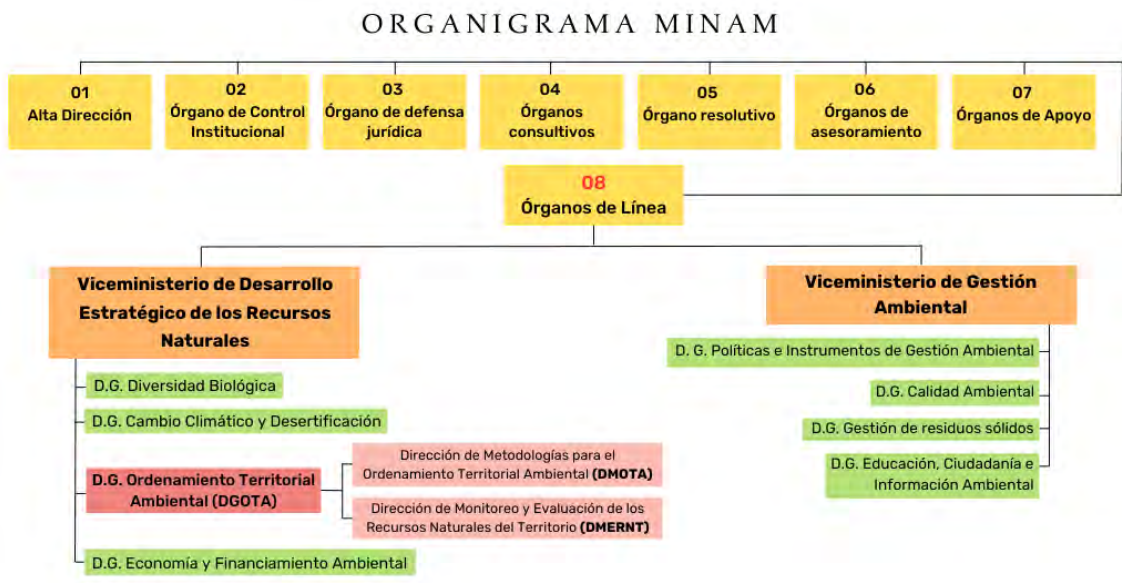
ORGANIGRAMA MINAM

01
Alta Dirección

02
Órgano de Control Institucional

03
Órgano de defensa jurídica

04
Órganos consultivos

05
Órgano resolutivo

06
Órganos de asesoramiento

07
Órganos de Apoyo

08
Órganos de Línea

Viceministerio de Desarrollo Estratégico de los Recursos Naturales

D.G. Diversidad Biológica

D.G. Cambio Climático y Desertificación

D.G. Ordenamiento Territorial Ambiental (DGOTA)

Dirección de Metodologías para el Ordenamiento Territorial Ambiental **(DMOTA)**

Dirección de Monitoreo y Evaluación de los Recursos Naturales del Territorio **(DMERNT)**

D.G. Economía y Financiamiento Ambiental

Viceministerio de Gestión Ambiental

D. G. Políticas e Instrumentos de Gestión Ambiental

D.G. Calidad Ambiental

D.G. Gestión de residuos sólidos

D.G. Educación, Ciudadanía e Información Ambiental